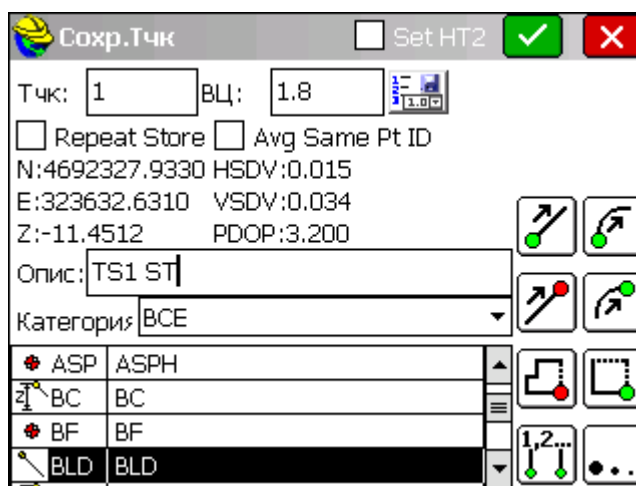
Сохр.Тчк

Set HT2

Тчк: 1

ВЦ: 1.8

Repeat Store

Avg Same Pt ID

N:4692327.9330 HSDV:0.015

E:323632.6310 VSDV:0.034

Z:-11.4512 PDOP:3.200

Опис: TS1 ST

Категория ВСЕ

| | |
|---|---|
| ASP | ASPH |
| BC | BC |
| BF | BF |
| BLD | BLD |